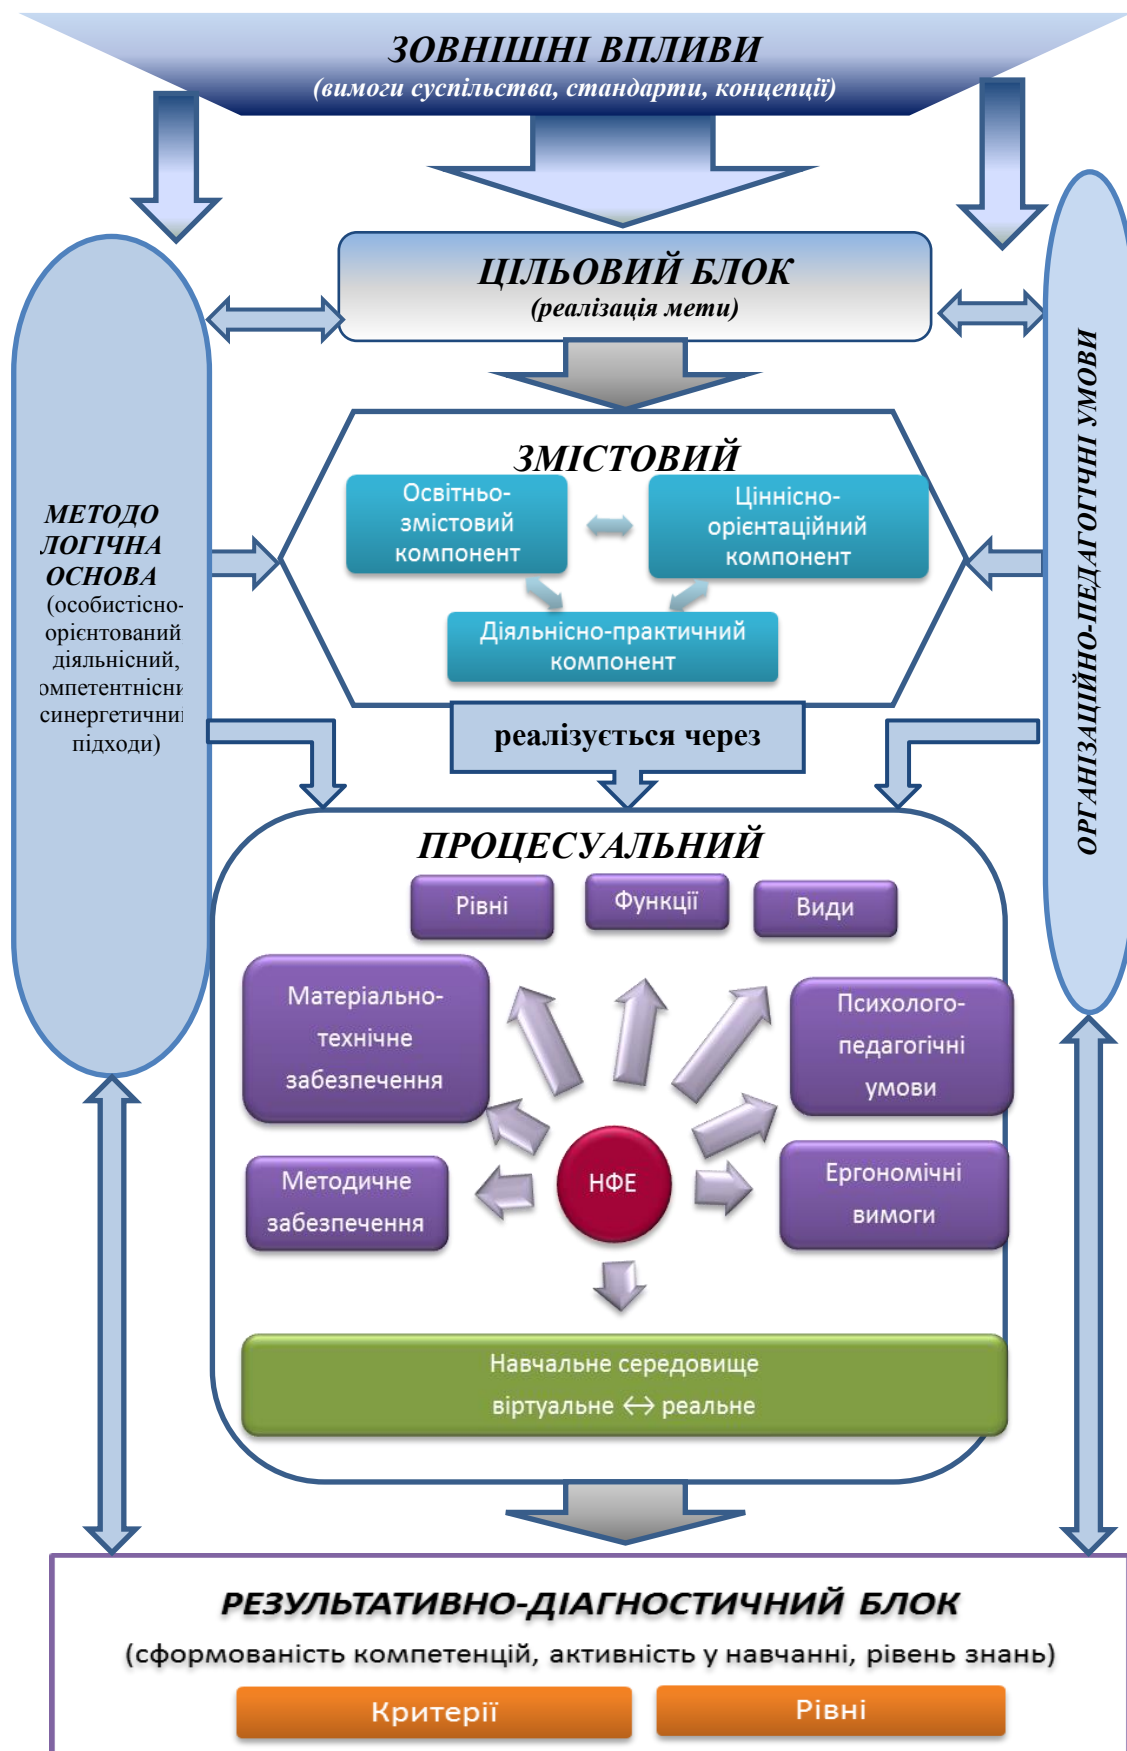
ЗОВНІШНІ ВПЛИВИ
(вимоги суспільства, стандарти, концепції)

ЦІЛЬОВИЙ БЛОК
(реалізація мети)

МЕТОДОЛОГІЧНА ОСНОВА
(особистісно-орієнтований діяльнісний, омпетентнісни синергетични підходи)

ОРГАНІЗАЦІЙНО-ПЕДАГОГІЧНІ УМОВИ

ЗМІСТОВИЙ

Освітньо-змістовий компонент

Ціннісно-орієнтаційний компонент

Діяльнісно-практичний компонент

реалізується через

ПРОЦЕСУАЛЬНИЙ

Рівні

Функції

Види

Матеріально-технічне забезпечення

Психолого-педагогічні умови

НФЕ

Методичне забезпечення

Ергономічні вимоги

Навчальне середовище
віртуальне ↔ реальне

РЕЗУЛЬТАТИВНО-ДІАГНОСТИЧНИЙ БЛОК
(сформованість компетенцій, активність у навчанні, рівень знань)

Критерії

Рівні